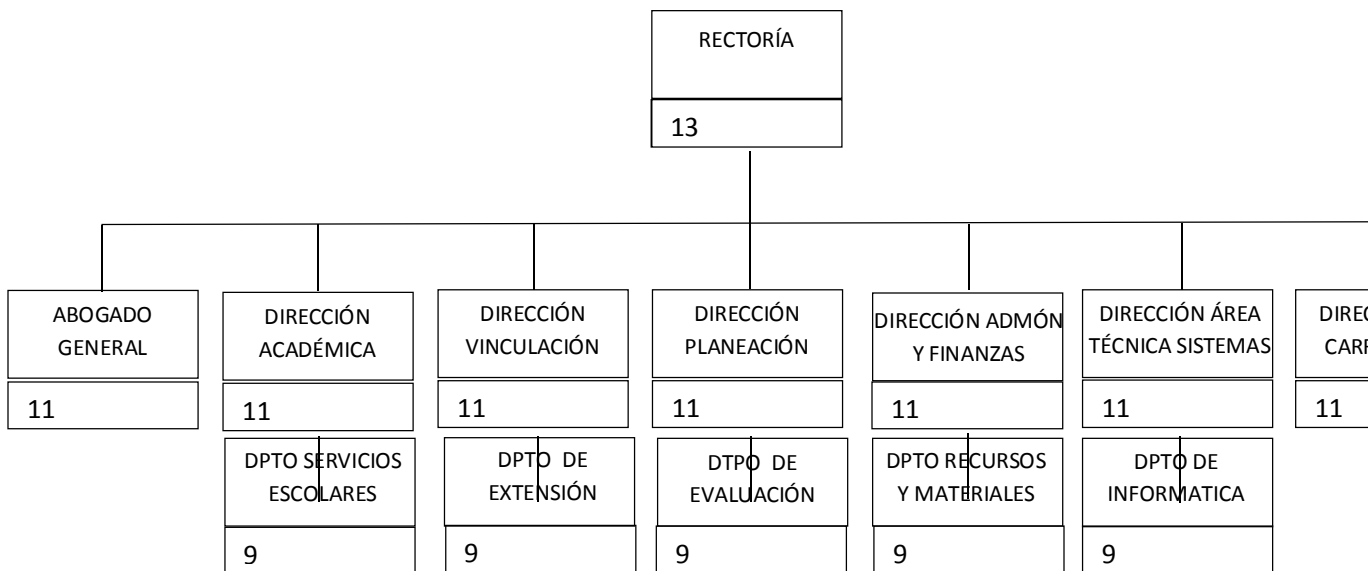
RECTORÍA

13

ABOGADO GENERAL

11

DIRECCIÓN ACADÉMICA

11

DPTO SERVICIOS ESCOLARES

9

DIRECCIÓN VINCULACIÓN

11

DPTO DE EXTENSIÓN

9

DIRECCIÓN PLANEACIÓN

11

DTPO DE EVALUACIÓN

9

DIRECCIÓN ADMÓN Y FINANZAS

11

DPTO RECURSOS Y MATERIALES

9

DIRECCIÓN ÁREA TÉCNICA SISTEMAS

11

DPTO DE INFORMATICA

9

DIREC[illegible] CAR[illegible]

11